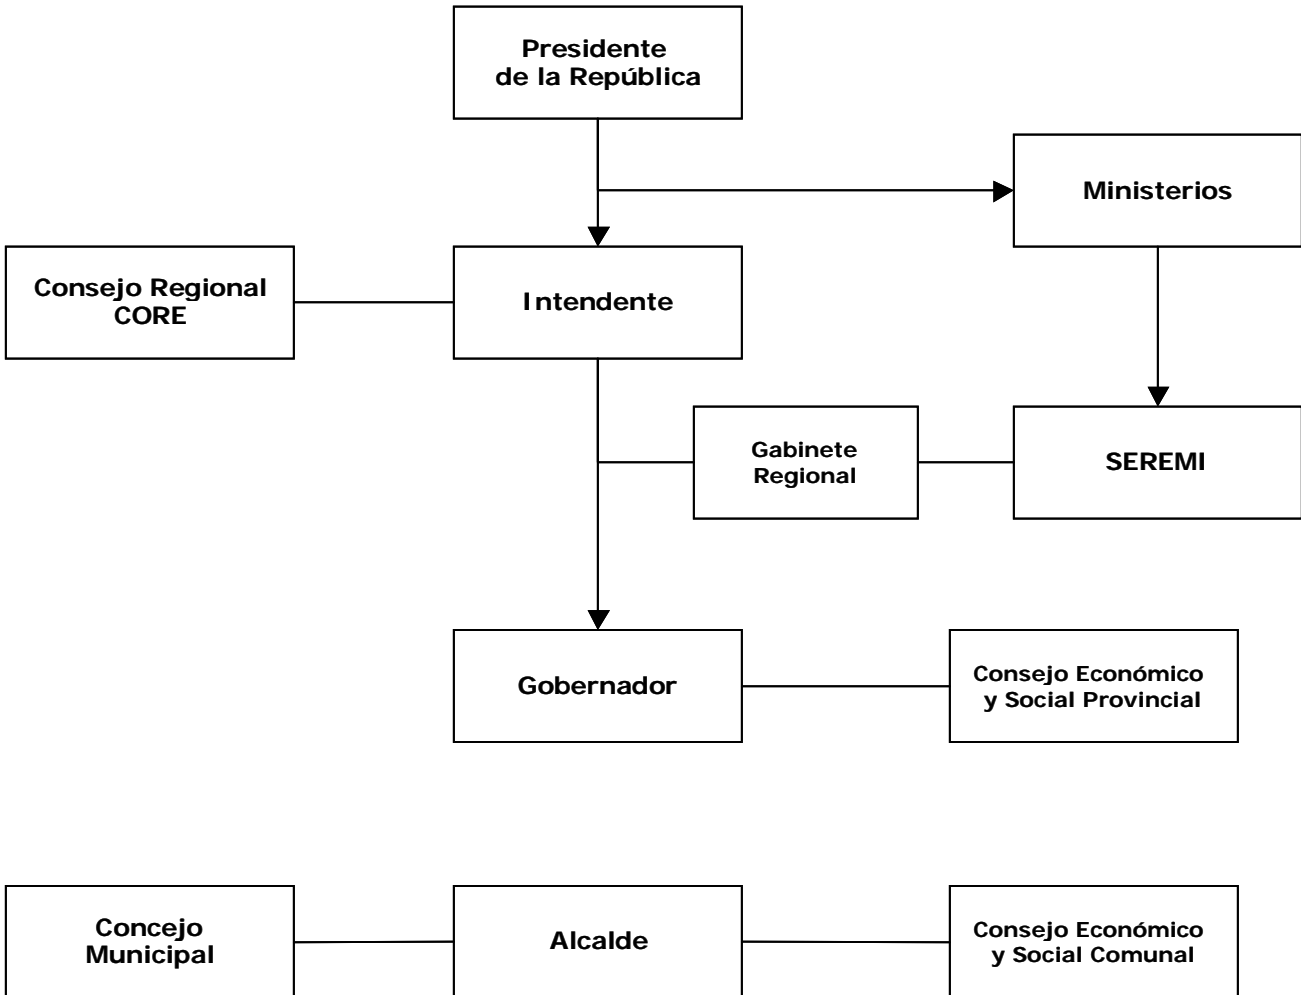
Presidente de la República

Ministerios

Consejo Regional CORE

Intendente

Gabinete Regional

SEREMI

Gobernador

Consejo Económico y Social Provincial

Concejo Municipal

Alcalde

Consejo Económico y Social Comunal